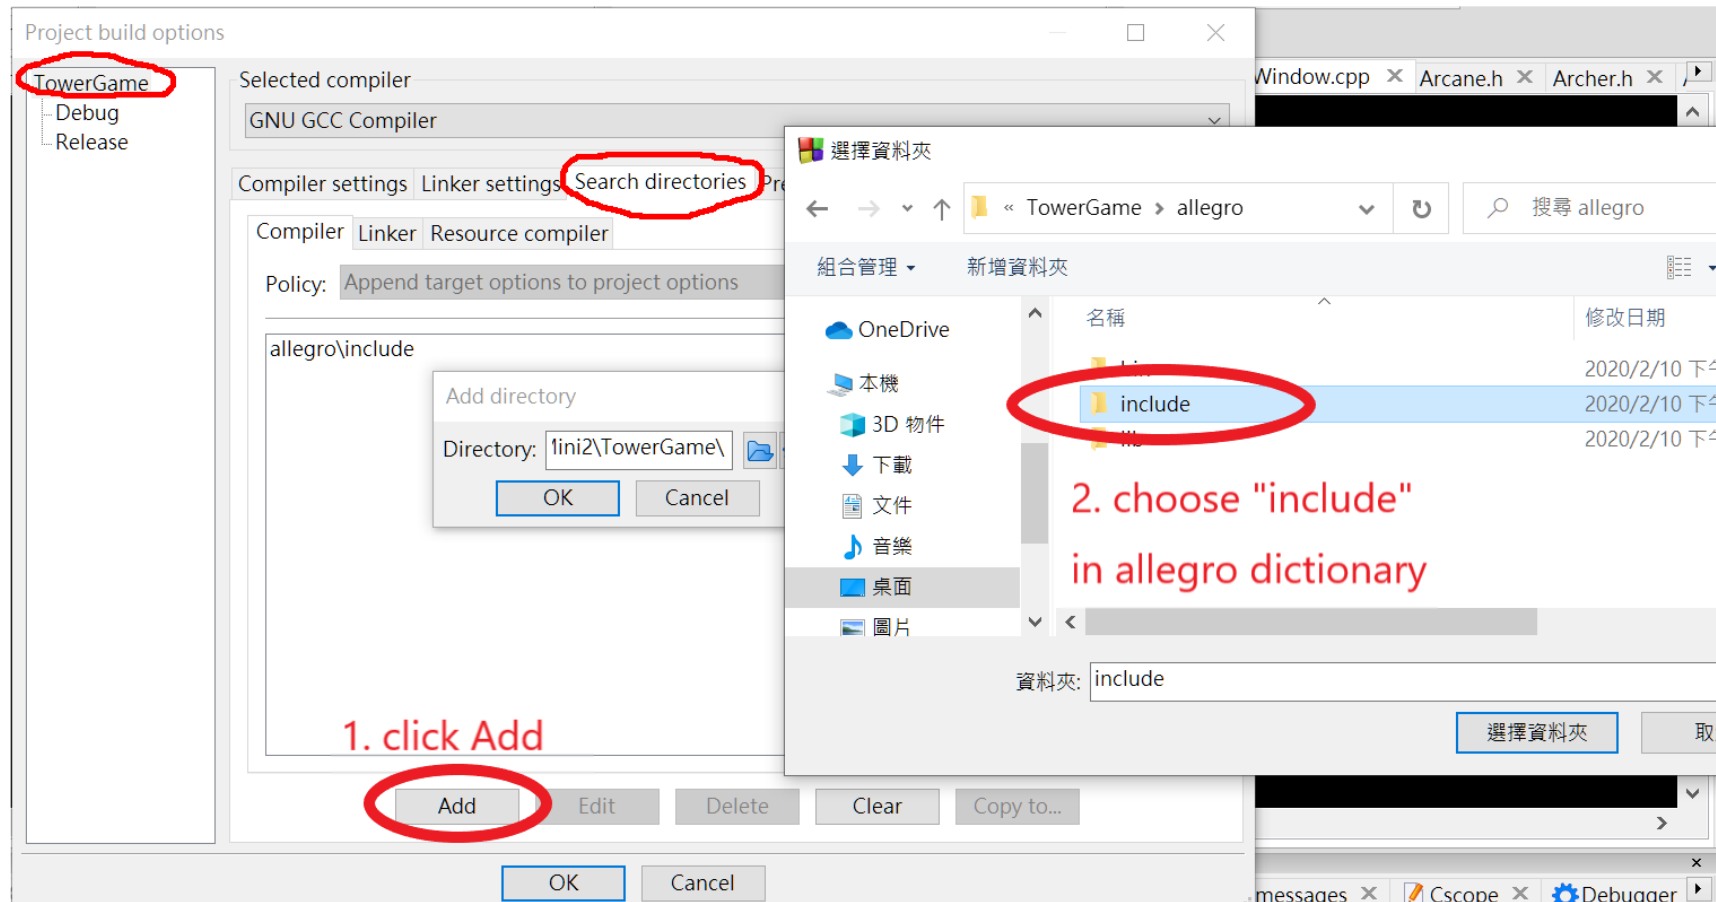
Project build options

TowerGame
Debug
Release

Selected compiler
GNU GCC Compiler

Compiler settings | Linker settings | Search directories | Pre

Compiler | Linker | Resource compiler

Policy: Append target options to project options

allegro\include

Add directory
Directory: 1ini2\TowerGame\
OK | Cancel

1. click Add

Add | Edit | Delete | Clear | Copy to...

OK | Cancel

Window.cpp ✕ | Arcane.h ✕ | Archer.h ✕

選擇資料夾

« TowerGame › allegro
搜尋 allegro

組合管理 ▾ 新增資料夾

OneDrive
本機
3D 物件
下載
文件
音樂
桌面
圖片

名稱 | 修改日期
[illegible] | 2020/2/10 下午
include | 2020/2/10 下午
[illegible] | 2020/2/10 下午

2. choose "include"
in allegro dictionary

資料夾: include

選擇資料夾 | 取

messages ✕ | Cscope ✕ | Debugger